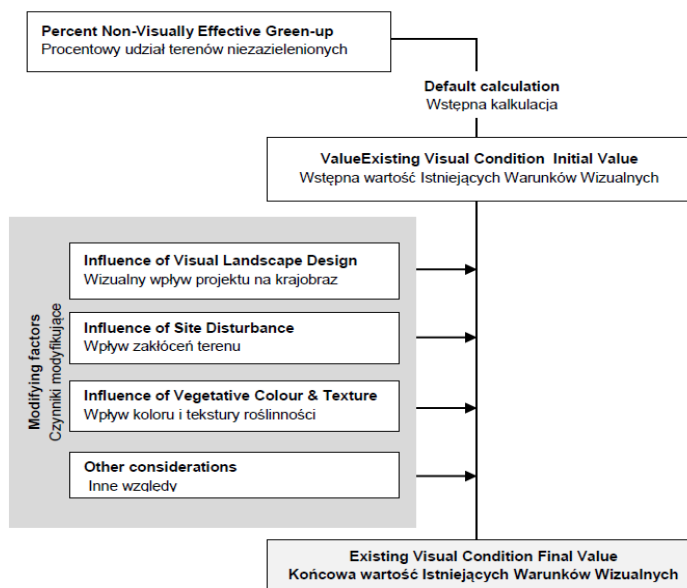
Percent Non-Visually Effective Green-up
Procentowy udział terenów niezazielenionych

Default calculation
Wstępna kalkulacja

ValueExisting Visual Condition Initial Value
Wstępna wartość Istniejących Warunków Wizualnych

Modifying factors
Czynniki modyfikujące

Influence of Visual Landscape Design
Wizualny wpływ projektu na krajobraz

Influence of Site Disturbance
Wpływ zakłóceń terenu

Influence of Vegetative Colour & Texture
Wpływ koloru i tekstury roślinności

Other considerations
Inne względy

Existing Visual Condition Final Value
Końcowa wartość Istniejących Warunków Wizualnych